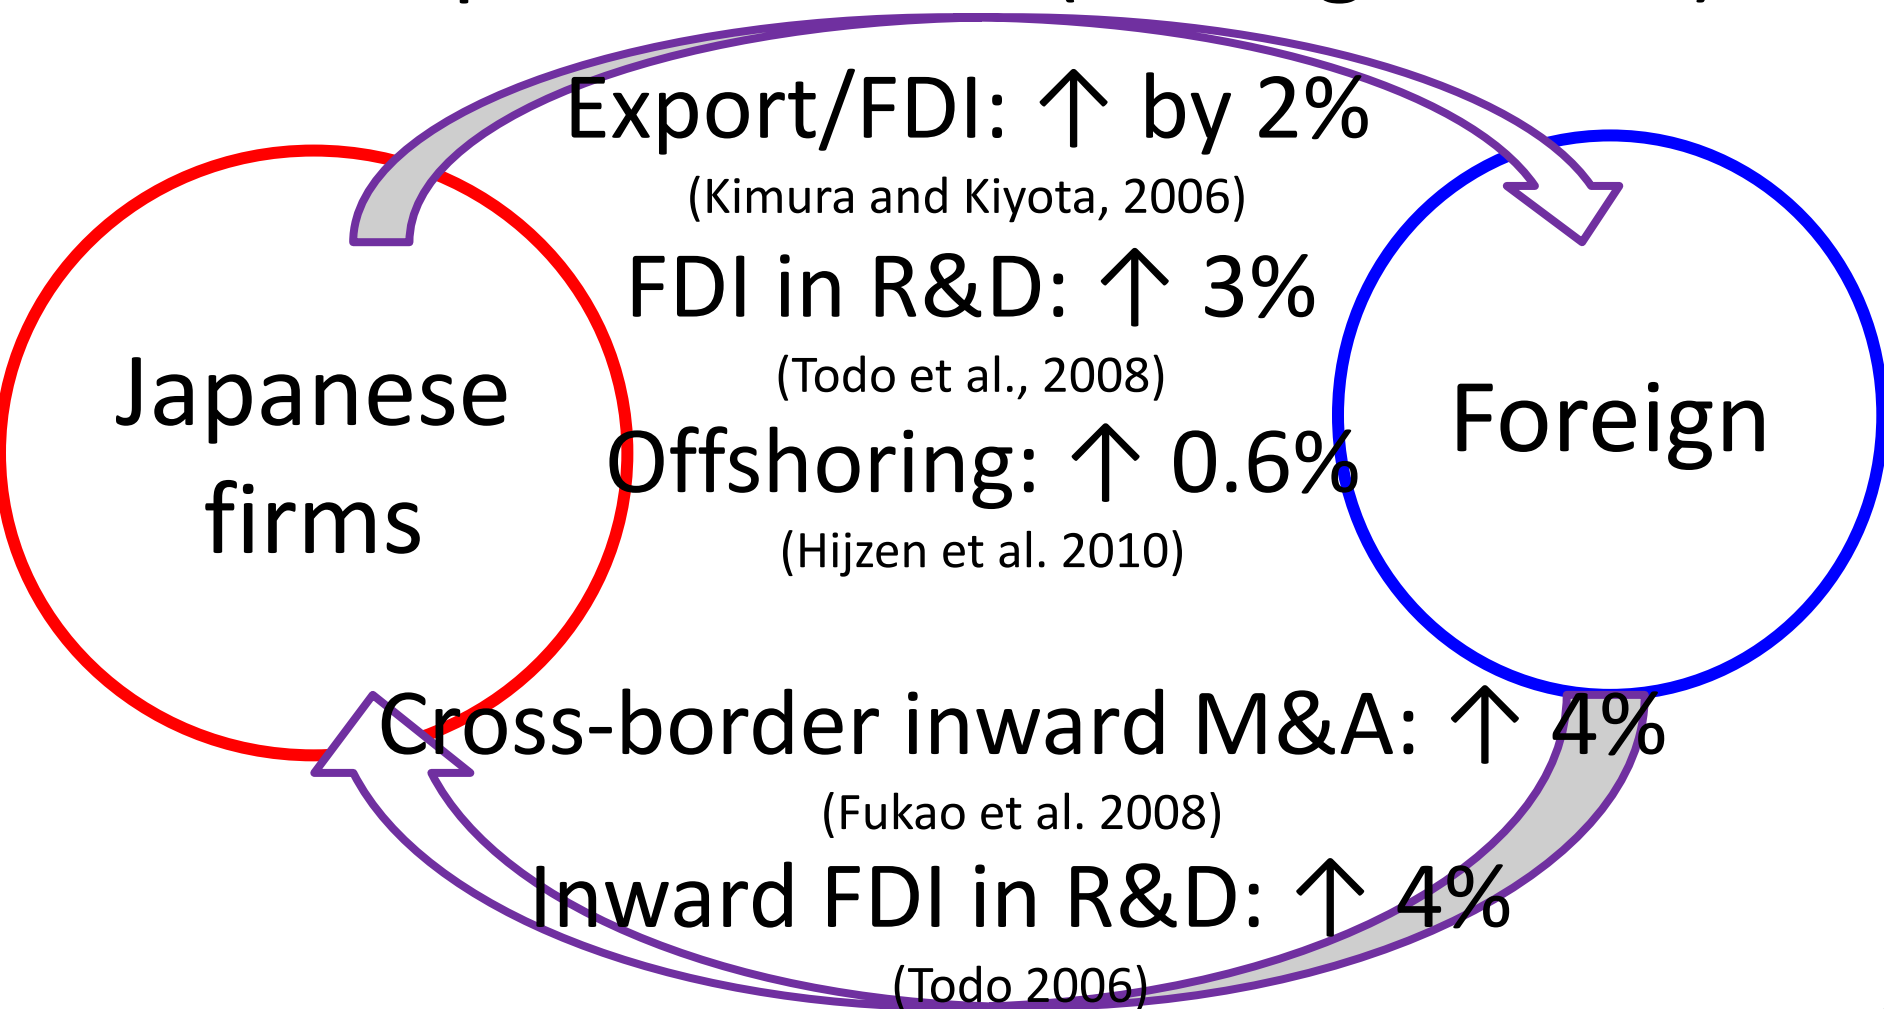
Japanese firms

Export/FDI: ↑ by 2%
(Kimura and Kiyota, 2006)
FDI in R&D: ↑ 3%
(Todo et al., 2008)
Offshoring: ↑ 0.6%
(Hijzen et al. 2010)

Foreign

Cross-border inward M&A: ↑ 4%
(Fukao et al. 2008)
Inward FDI in R&D: ↑ 4%
(Todo 2006)